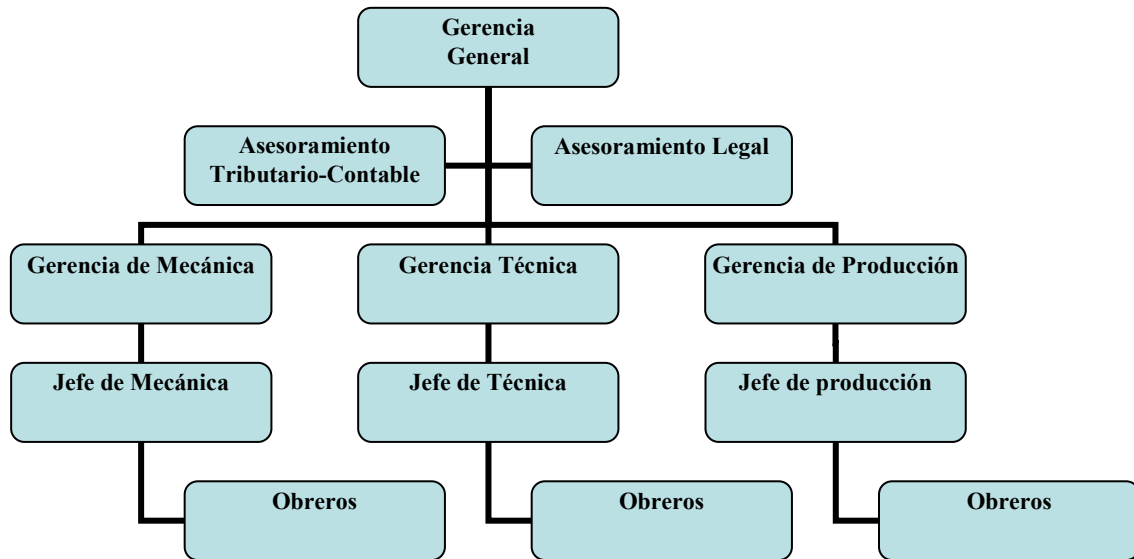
Gerencia General

Asesoramiento Tributario-Contable

Asesoramiento Legal

Gerencia de Mecánica

Gerencia Técnica

Gerencia de Producción

Jefe de Mecánica

Jefe de Técnica

Jefe de producción

Obreros

Obreros

Obreros